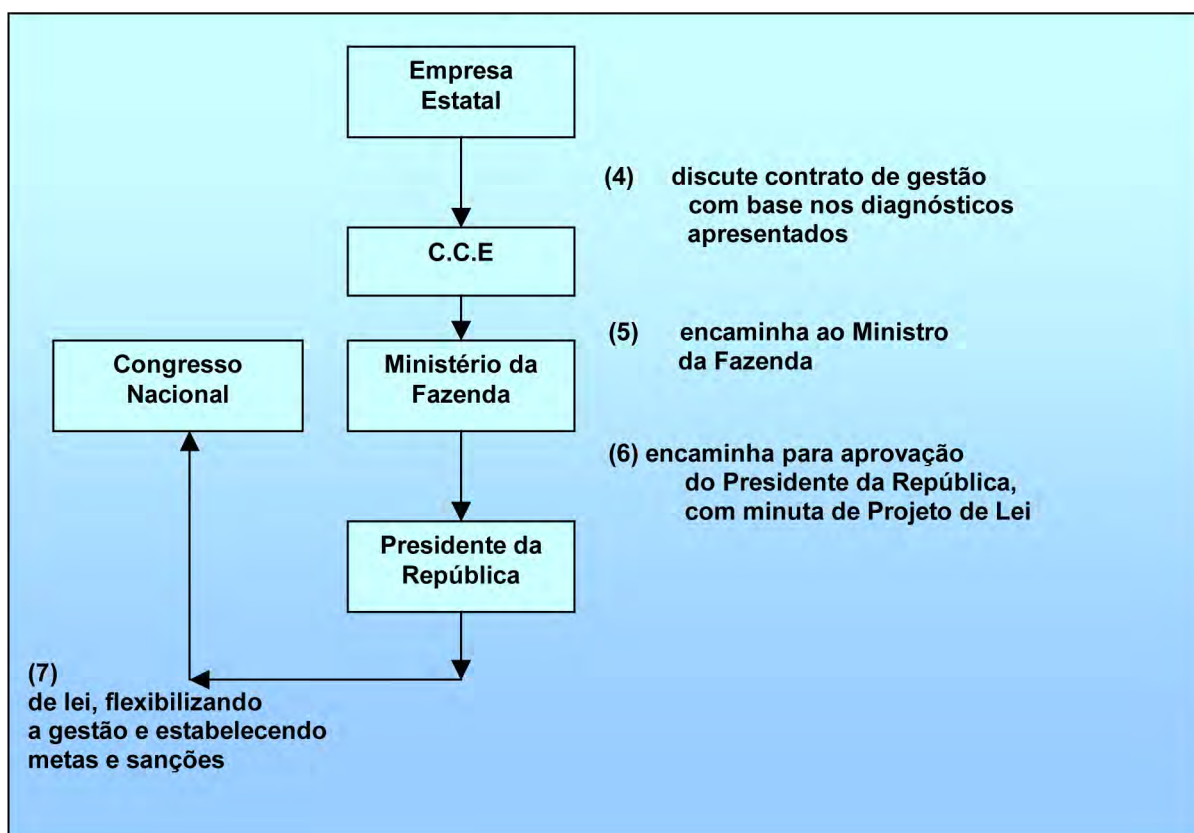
Empresa Estatal

(4) discute contrato de gestão com base nos diagnósticos apresentados

C.C.E

(5) encaminha ao Ministro da Fazenda

Congresso Nacional

Ministério da Fazenda

(6) encaminha para aprovação do Presidente da República, com minuta de Projeto de Lei

Presidente da República

(7)
de lei, flexibilizando a gestão e estabelecendo metas e sanções